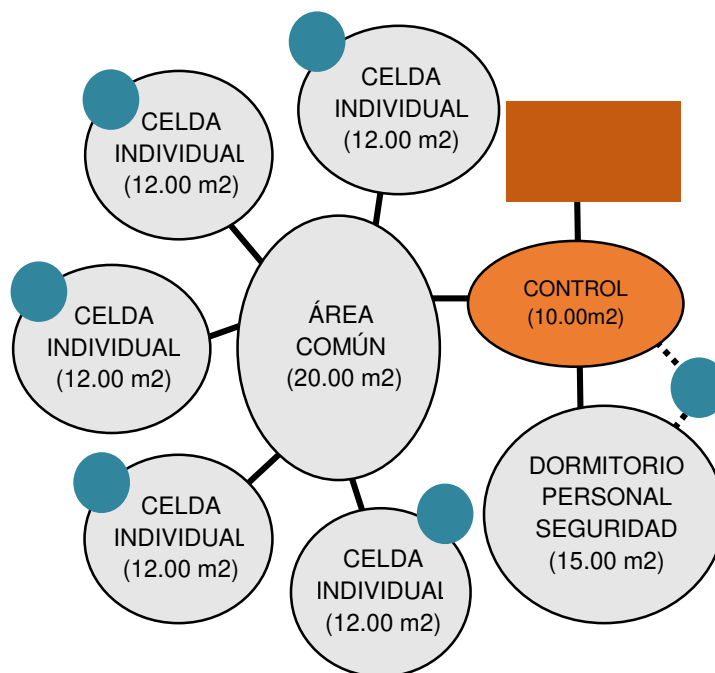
CELDA INDIVIDUAL (12.00 m2)

CELDA INDIVIDUAL (12.00 m2)

CELDA INDIVIDUAL (12.00 m2)

ÁREA COMÚN (20.00 m2)

CONTROL (10.00m2)

CELDA INDIVIDUAL (12.00 m2)

CELDA INDIVIDUAL (12.00 m2)

DORMITORIO PERSONAL SEGURIDAD (15.00 m2)